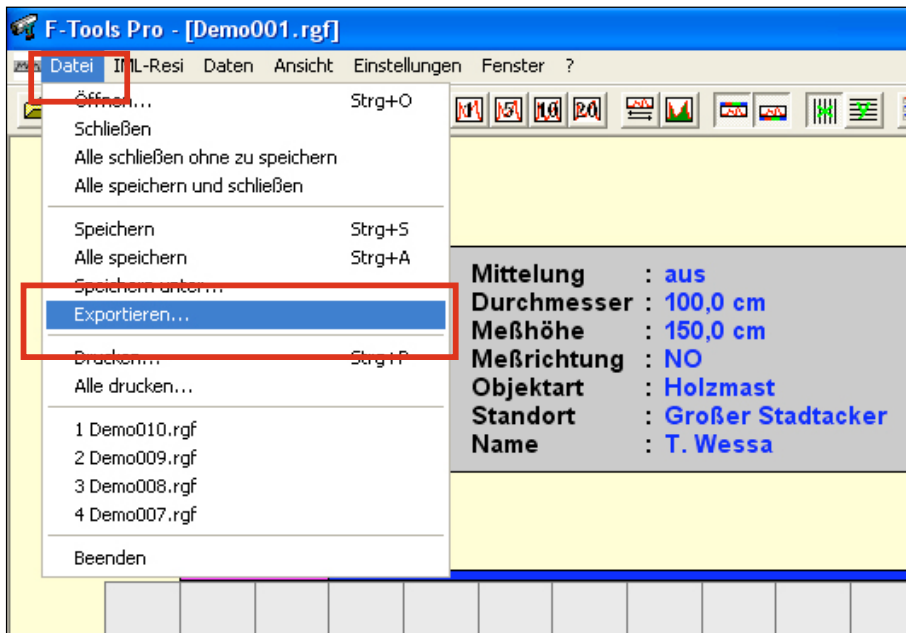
F-Tools Pro - [Demo001.rgf]

Datei IML-Resi Daten Ansicht Einstellungen Fenster ?

Öffnen... Strg+O
Schließen
Alle schließen ohne zu speichern
Alle speichern und schließen

Speichern Strg+S
Alle speichern Strg+A
Speichern unter...
Exportieren...

Drucken... Strg+P
Alle drucken...

1 Demo010.rgf
2 Demo009.rgf
3 Demo008.rgf
4 Demo007.rgf

Beenden

| | |
|---|---|
| Mittelung | : aus |
| Durchmesser | : 100,0 cm |
| Meßhöhe | : 150,0 cm |
| Meßrichtung | : NO |
| Objektart | : Holzmast |
| Standort | : Großer Stadtacker |
| Name | : T. Wessa |